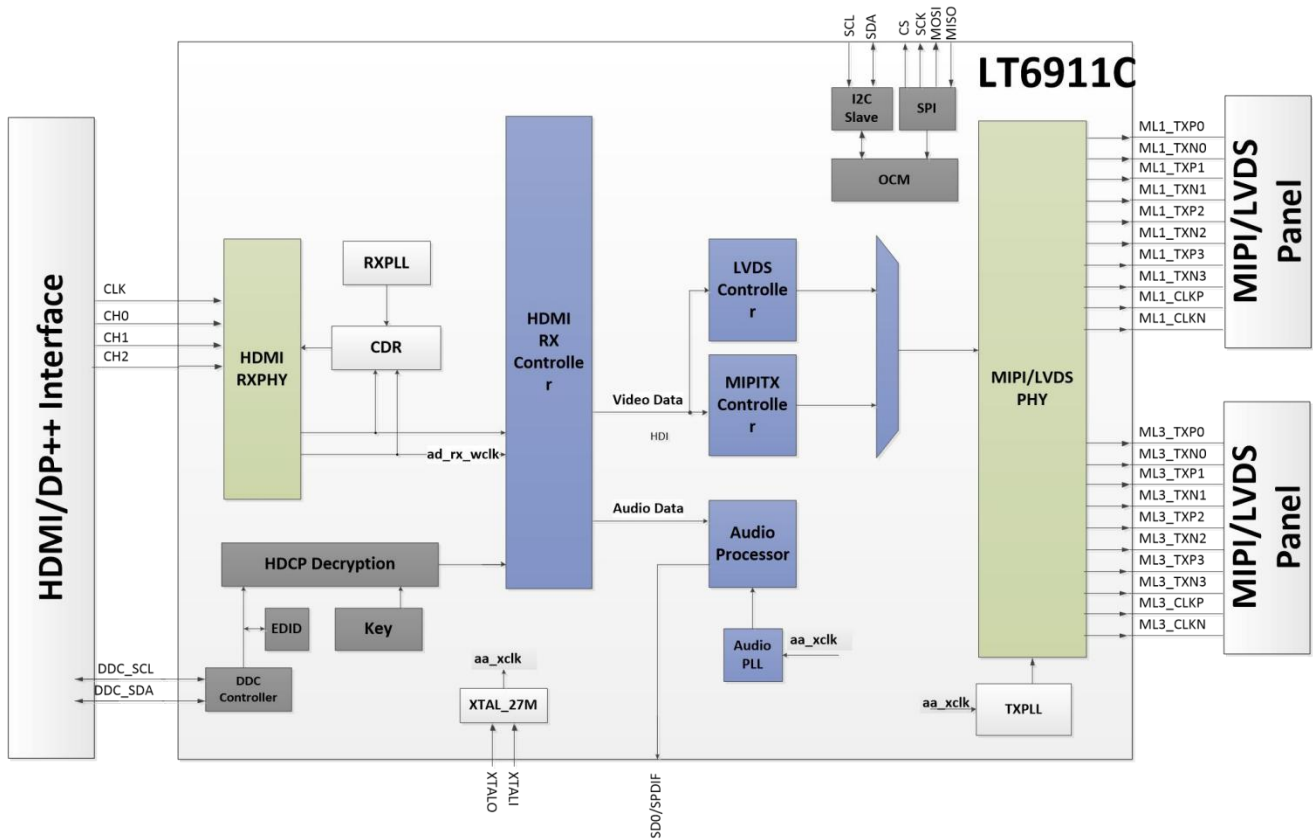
SCL
SDA
CS
SCK
MOSI
MISO

LT6911C

I2C Slave
SPI
OCM

HDMI/DP++ Interface

CLK
CH0
CH1
CH2

HDMI RXPHY

RXPLL
CDR

HDMI RX Controlle r

ad_rx_wclk

LVDS Controlle r

MIPITX Controlle r

Video Data
HDI

Audio Data

Audio Processor

Audio PLL
aa_xclk

MIPI/LVDS PHY

ML1_TXP0
ML1_TXN0
ML1_TXP1
ML1_TXN1
ML1_TXP2
ML1_TXN2
ML1_TXP3
ML1_TXN3
ML1_CLKP
ML1_CLKN

MIPI/LVDS Panel

ML3_TXP0
ML3_TXN0
ML3_TXP1
ML3_TXN1
ML3_TXP2
ML3_TXN2
ML3_TXP3
ML3_TXN3
ML3_CLKP
ML3_CLKN

MIPI/LVDS Panel

HDCP Decryption
EDID
Key

DDC_SCL
DDC_SDA
DDC Controller

aa_xclk
XTAL_27M
XTALO
XTALI

SD0/SPDIF

aa_xclk
TXPLL